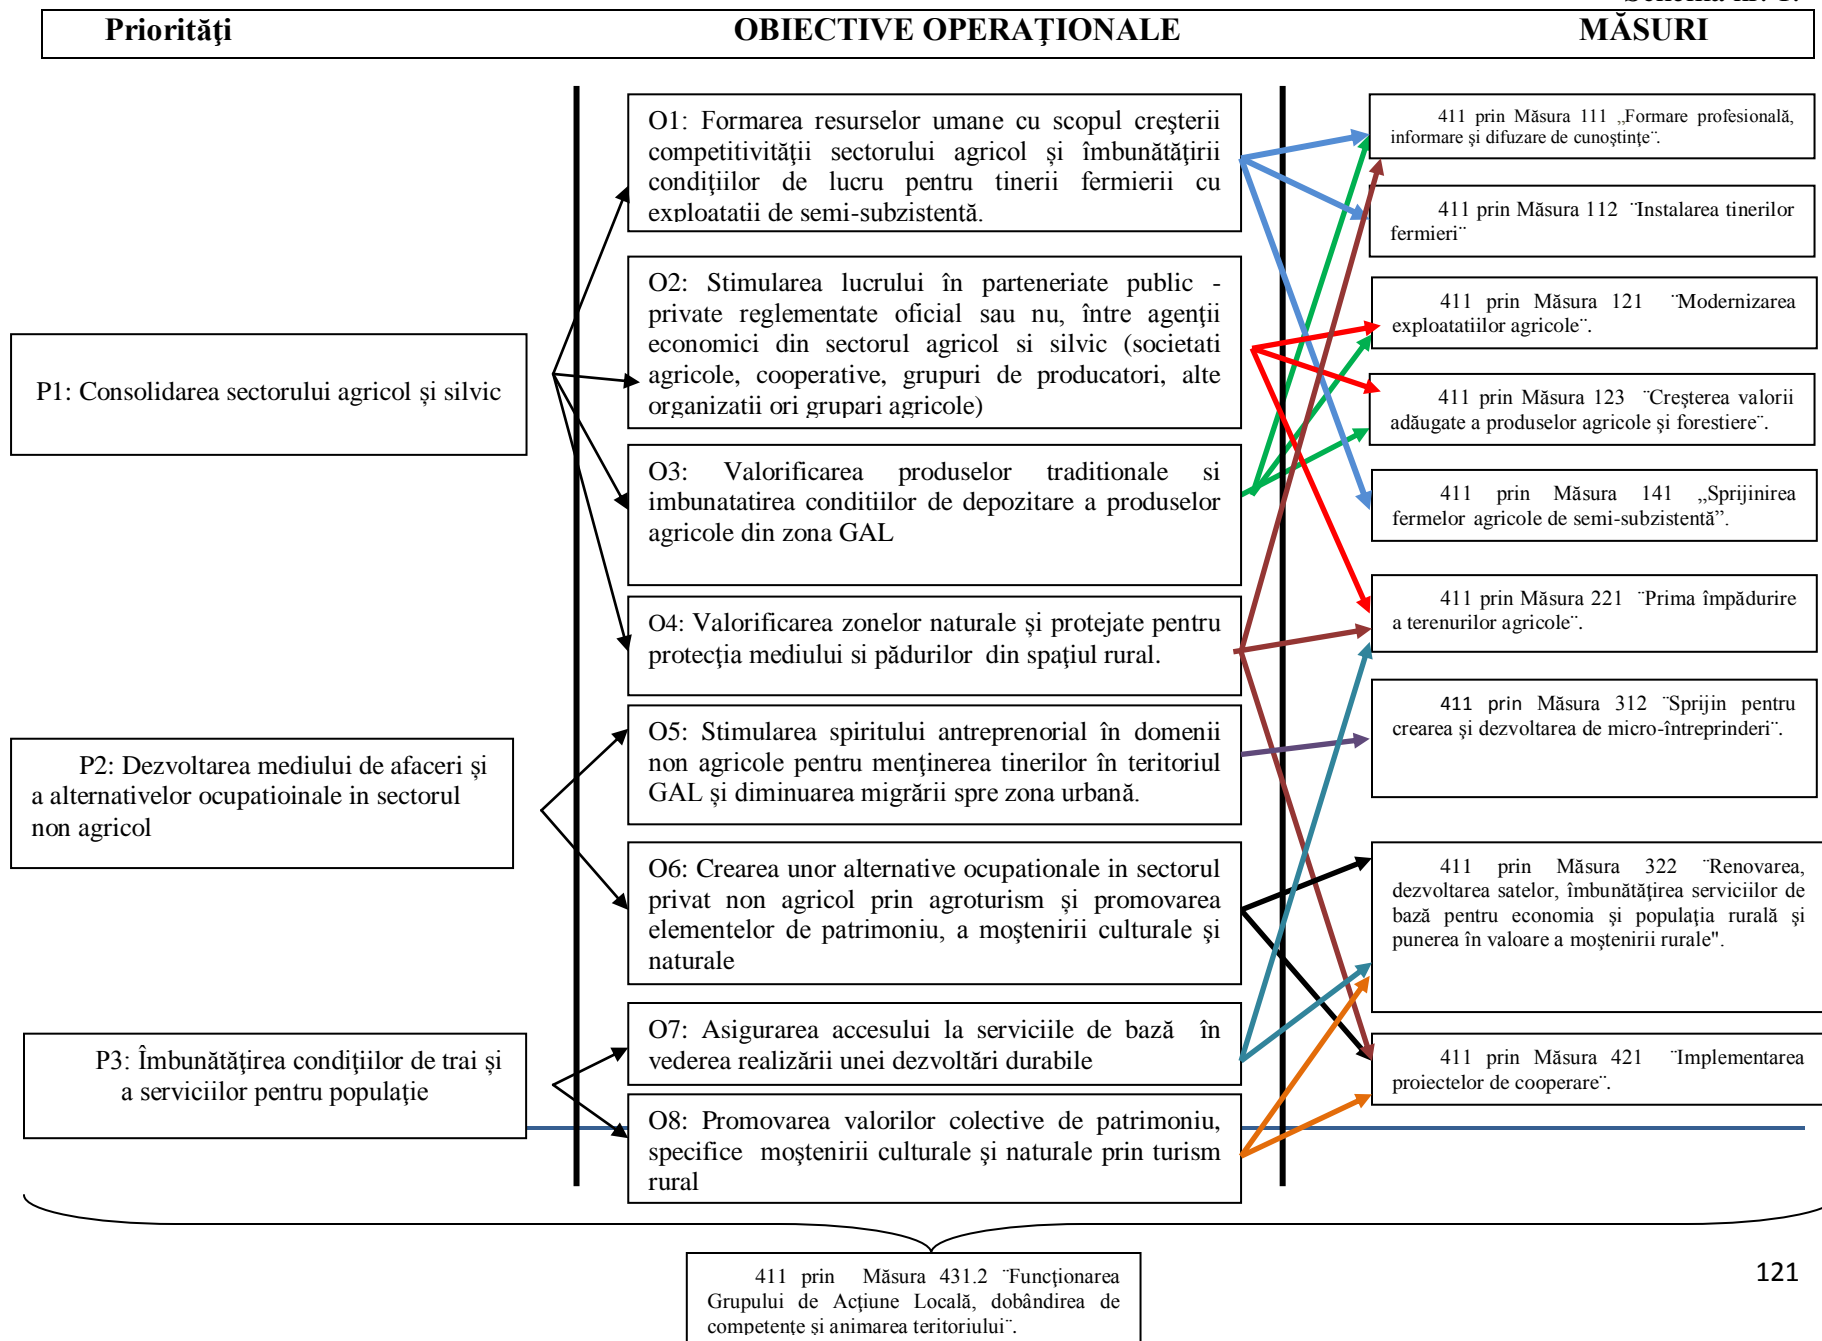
Schema nr. 1

Priorităţi | OBIECTIVE OPERAŢIONALE | MĂSURI

P1: Consolidarea sectorului agricol şi silvic

P2: Dezvoltarea mediului de afaceri şi a alternativelor ocupatioinale in sectorul non agricol

P3: Îmbunătăţirea condiţiilor de trai şi a serviciilor pentru populaţie

O1: Formarea resurselor umane cu scopul creşterii competitivităţii sectorului agricol şi îmbunătăţirii condiţiilor de lucru pentru tinerii fermierii cu exploatatii de semi-subzistentă.

O2: Stimularea lucrului în parteneriate public - private reglementate oficial sau nu, între agenţii economici din sectorul agricol si silvic (societati agricole, cooperative, grupuri de producatori, alte organizatii ori grupari agricole)

O3: Valorificarea produselor traditionale si imbunatatirea conditiilor de depozitare a produselor agricole din zona GAL

O4: Valorificarea zonelor naturale şi protejate pentru protecţia mediului si pădurilor din spaţiul rural.

O5: Stimularea spiritului antreprenorial în domenii non agricole pentru menţinerea tinerilor în teritoriul GAL şi diminuarea migrării spre zona urbană.

O6: Crearea unor alternative ocupationale in sectorul privat non agricol prin agroturism şi promovarea elementelor de patrimoniu, a moştenirii culturale şi naturale

O7: Asigurarea accesului la serviciile de bază în vederea realizării unei dezvoltări durabile

O8: Promovarea valorilor colective de patrimoniu, specifice moştenirii culturale şi naturale prin turism rural

411 prin Măsura 111 „Formare profesională, informare şi difuzare de cunoştinţe¨.

411 prin Măsura 112 ¨Instalarea tinerilor fermieri¨

411 prin Măsura 121 ¨Modernizarea exploatatiilor agricole¨.

411 prin Măsura 123 ¨Creşterea valorii adăugate a produselor agricole şi forestiere¨.

411 prin Măsura 141 „Sprijinirea fermelor agricole de semi-subzistentă".

411 prin Măsura 221 ¨Prima împădurire a terenurilor agricole¨.

411 prin Măsura 312 ¨Sprijin pentru crearea şi dezvoltarea de micro-întreprinderi¨.

411 prin Măsura 322 ¨Renovarea, dezvoltarea satelor, îmbunătăţirea serviciilor de bază pentru economia şi populaţia rurală şi punerea în valoare a moştenirii rurale".

411 prin Măsura 421 ¨Implementarea proiectelor de cooperare¨.

411 prin Măsura 431.2 ¨Funcţionarea Grupului de Acţiune Locală, dobândirea de competenţe şi animarea teritoriului¨.

121